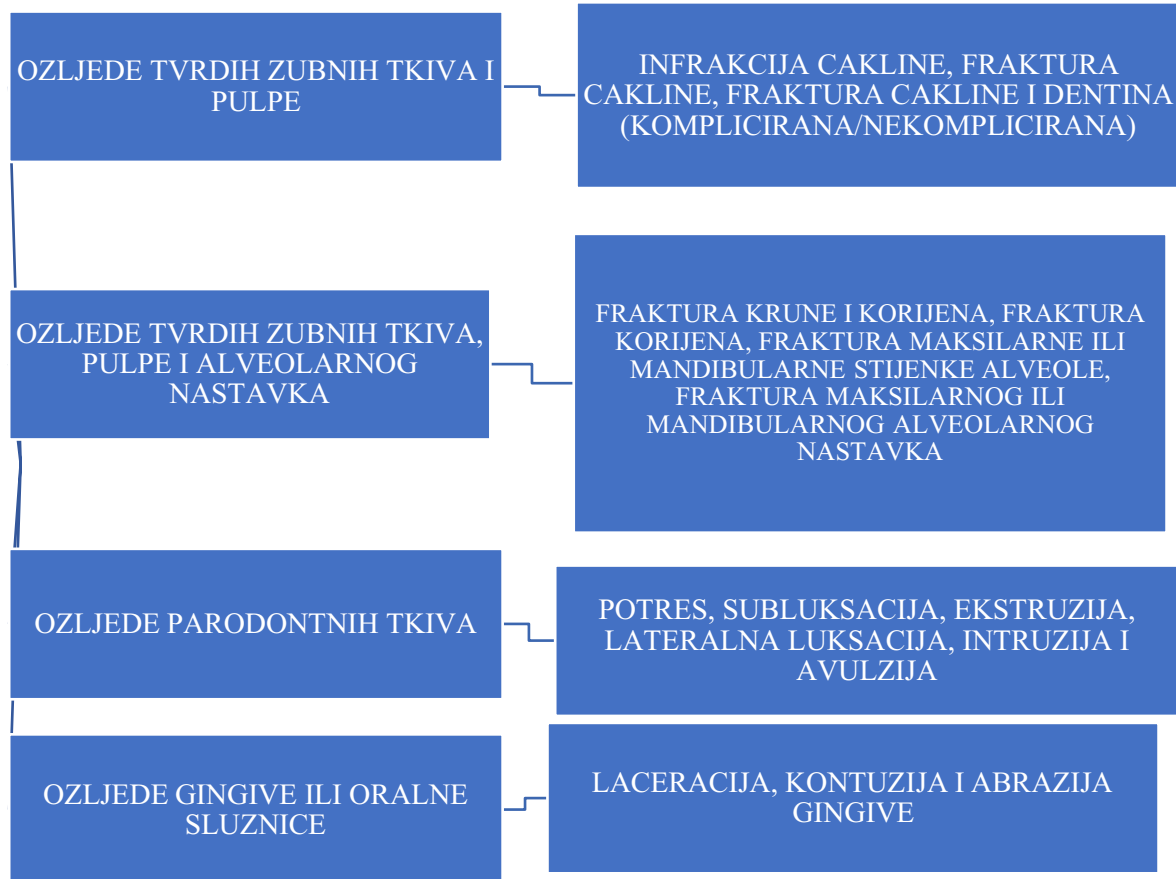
OZLJEDE TVRDIH ZUBNIH TKIVA I PULPE

INFRAKCIJA CAKLINE, FRAKTURA CAKLINE, FRAKTURA CAKLINE I DENTINA (KOMPLICIRANA/NEKOMPLICIRANA)

OZLJEDE TVRDIH ZUBNIH TKIVA, PULPE I ALVEOLARNOG NASTAVKA

FRAKTURA KRUNE I KORIJENA, FRAKTURA KORIJENA, FRAKTURA MAKSILARNE ILI MANDIBULARNE STIJENKE ALVEOLE, FRAKTURA MAKSILARNOG ILI MANDIBULARNOG ALVEOLARNOG NASTAVKA

OZLJEDE PARODONTNIH TKIVA

POTRES, SUBLUKSACIJA, EKSTRUZIJA, LATERALNA LUKSACIJA, INTRUZIJA I AVULZIJA

OZLJEDE GINGIVE ILI ORALNE SLUZNICE

LACERACIJA, KONTUZIJA I ABRAZIJA GINGIVE